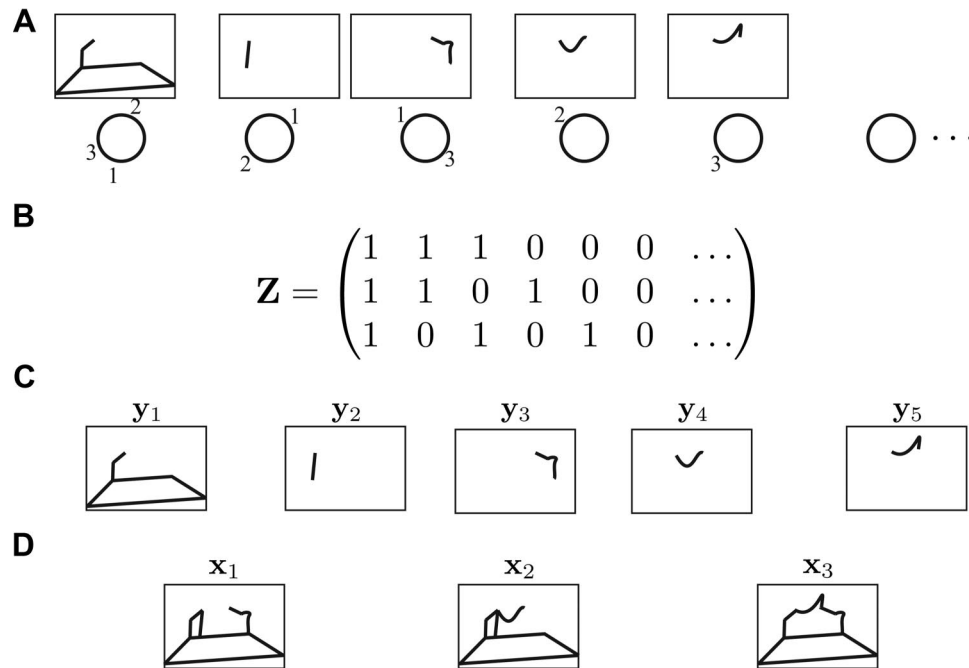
A

2
3
1

1
2

1
3

2

3

...

B

$\mathbf{Z} = \begin{pmatrix} 1 & 1 & 1 & 0 & 0 & 0 & \dots \\ 1 & 1 & 0 & 1 & 0 & 0 & \dots \\ 1 & 0 & 1 & 0 & 1 & 0 & \dots \end{pmatrix}$

C

$\mathbf{y}_1$ $\mathbf{y}_2$ $\mathbf{y}_3$ $\mathbf{y}_4$ $\mathbf{y}_5$

D

$\mathbf{x}_1$ $\mathbf{x}_2$ $\mathbf{x}_3$